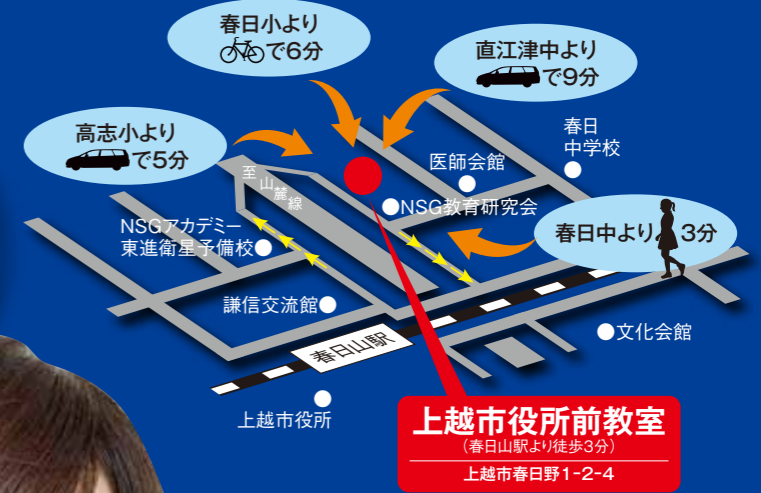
春日小より
で6分

直江津中より
で9分

高志小より
で5分

春日
中学校

医師会館

至
山
麓
線

NSG教育研究会

NSGアカデミー
東進衛星予備校

春日中より 3分

謙信交流館

文化会館

春日山駅

上越市役所

上越市役所前教室
(春日山駅より徒歩3分)
上越市春日野1-2-4